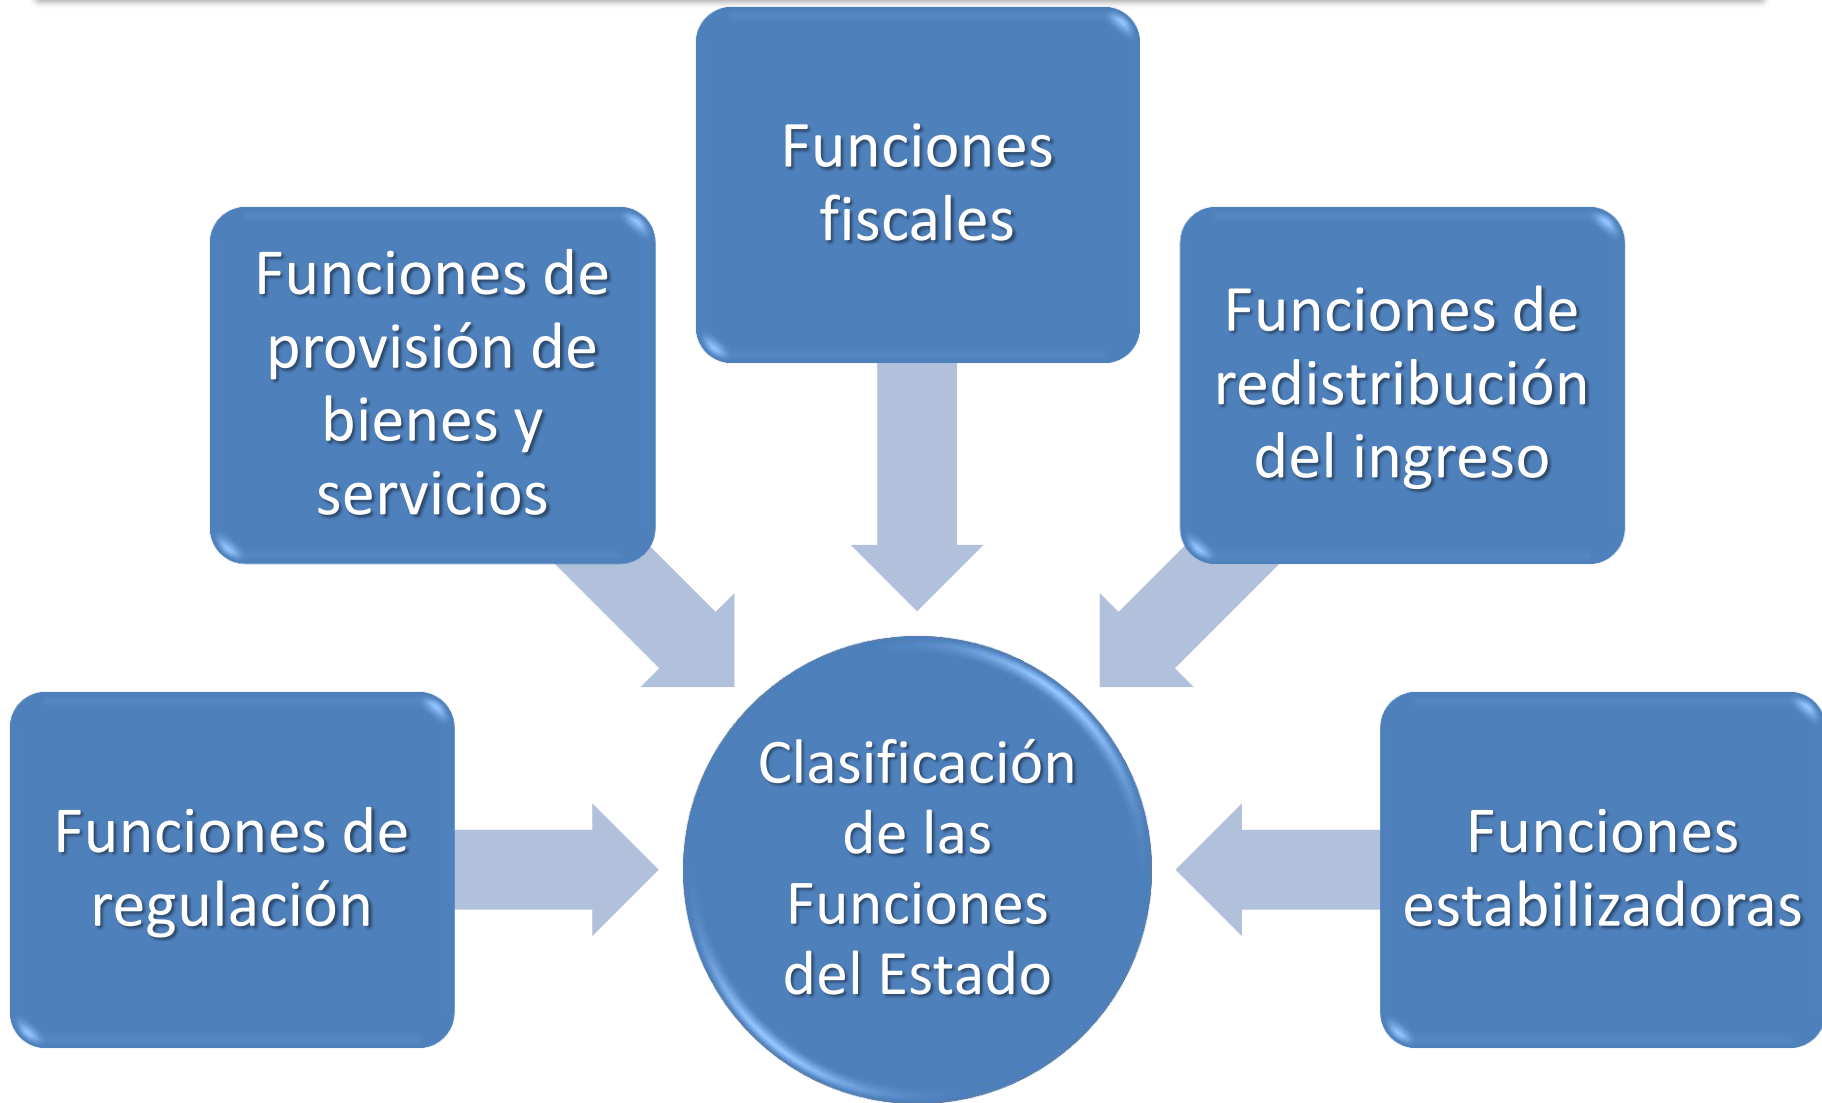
Funciones fiscales

Funciones de provisión de bienes y servicios

Funciones de redistribución del ingreso

Funciones de regulación

Clasificación de las Funciones del Estado

Funciones estabilizadoras